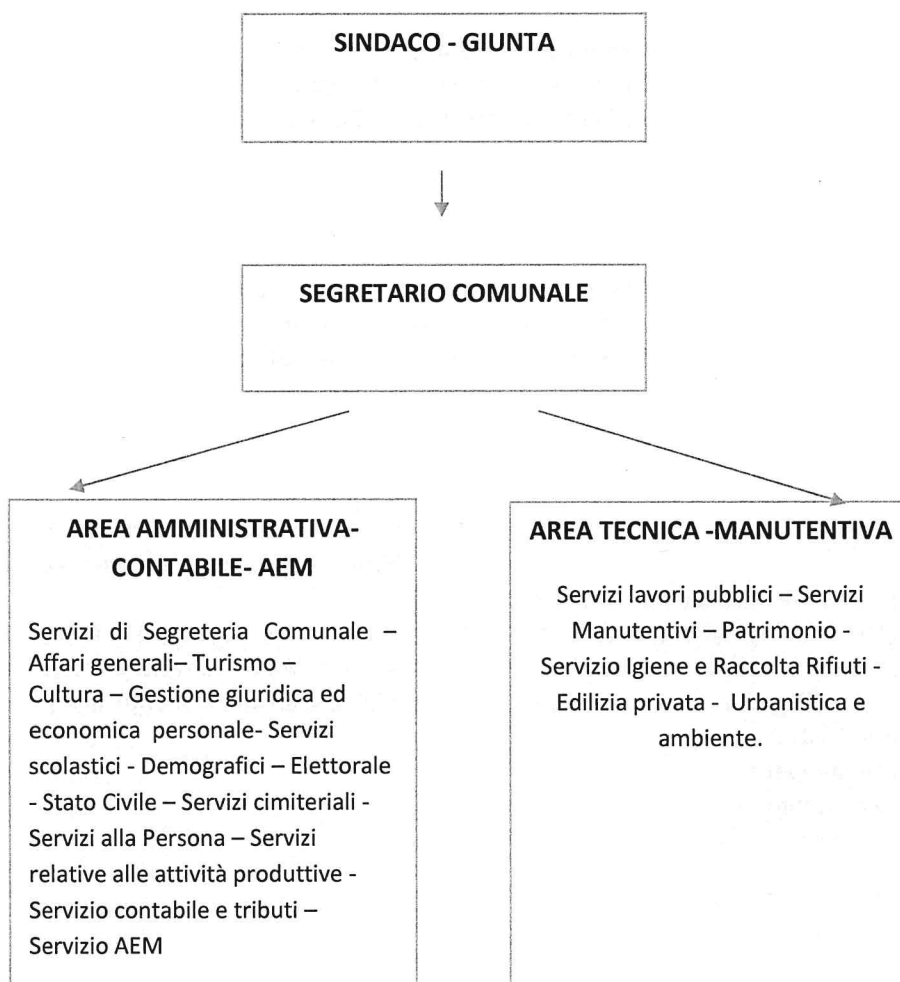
SINDACO - GIUNTA

SEGRETARIO COMUNALE

AREA AMMINISTRATIVA-CONTABILE- AEM

Servizi di Segreteria Comunale – Affari generali– Turismo – Cultura – Gestione giuridica ed economica personale- Servizi scolastici - Demografici – Elettorale - Stato Civile – Servizi cimiteriali - Servizi alla Persona – Servizi relative alle attività produttive - Servizio contabile e tributi – Servizio AEM

AREA TECNICA -MANUTENTIVA

Servizi lavori pubblici – Servizi Manutentivi – Patrimonio - Servizio Igiene e Raccolta Rifiuti - Edilizia privata - Urbanistica e ambiente.